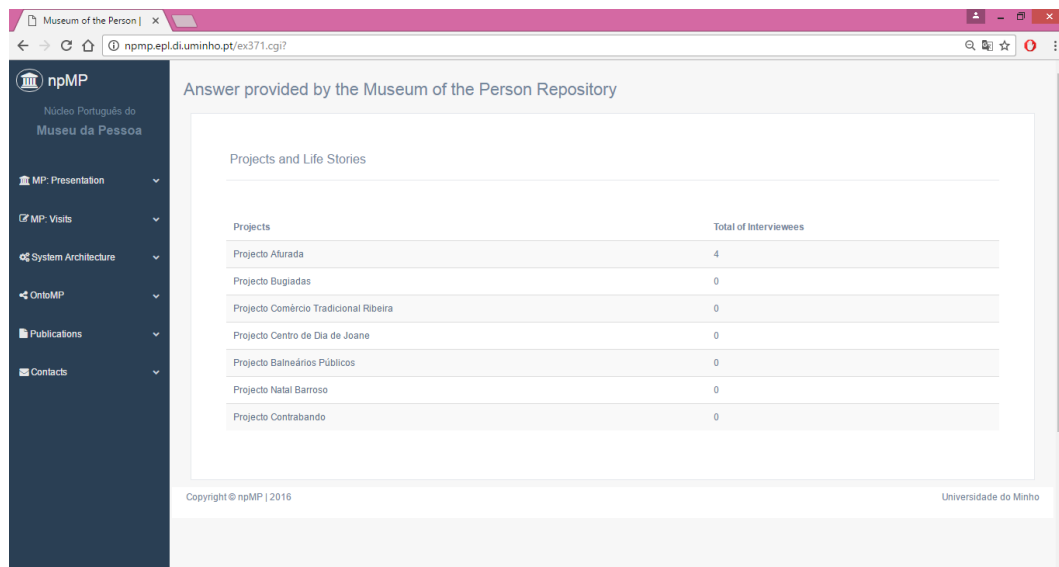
Museum of the Person | ×

npmp.epl.di.uminho.pt/ex371.cgi?

npMP

Núcleo Português do

Museu da Pessoa

MP: Presentation

MP: Visits

System Architecture

OntoMP

Publications

Contacts

Answer provided by the Museum of the Person Repository

Projects and Life Stories

| Projects | Total of Interviewees |
|---|---|
| Projecto Afurada | 4 |
| Projecto Bugiadas | 0 |
| Projecto Comércio Tradicional Ribeira | 0 |
| Projecto Centro de Dia de Joane | 0 |
| Projecto Balneários Públicos | 0 |
| Projecto Natal Barroso | 0 |
| Projecto Contrabando | 0 |

Copyright © npMP | 2016

Universidade do Minho